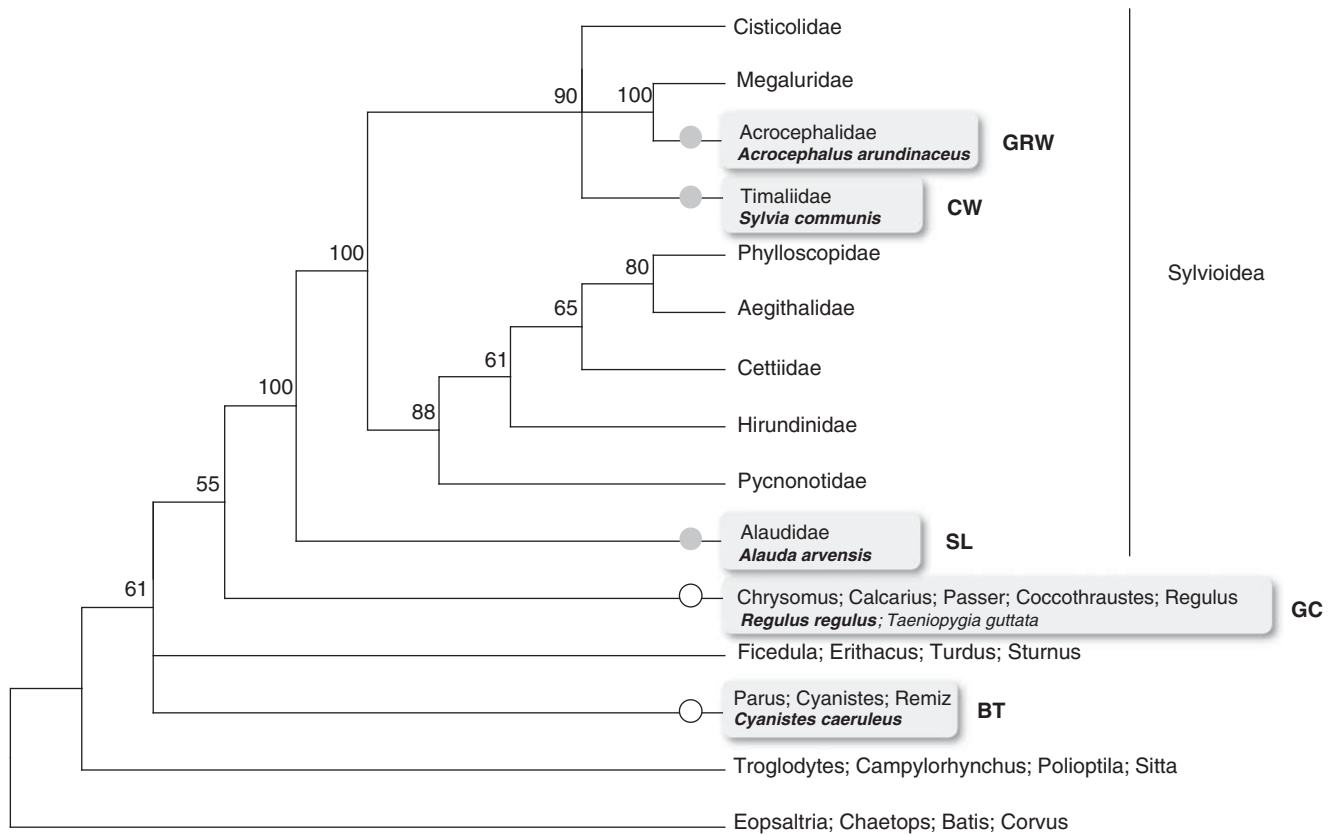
Cisticolidae
90
100
Megaluridae
Acrocephalidae
*Acrocephalus arundinaceus*
GRW
Timaliidae
*Sylvia communis*
CW
100
80
Phylloscopidae
Aegithalidae
Sylvioidea
65
Cettiidae
61
100
88
Hirundinidae
Pycnonotidae
55
Alaudidae
*Alauda arvensis*
SL
61
Chrysomus; Calcarius; Passer; Coccothraustes; Regulus
*Regulus regulus*; *Taeniopygia guttata*
GC
Ficedula; Erithacus; Turdus; Sturnus
Parus; Cyanistes; Remiz
*Cyanistes caeruleus*
BT
Troglodytes; Campylorhynchus; Polioptila; Sitta
Eopsaltria; Chaetops; Batis; Corvus